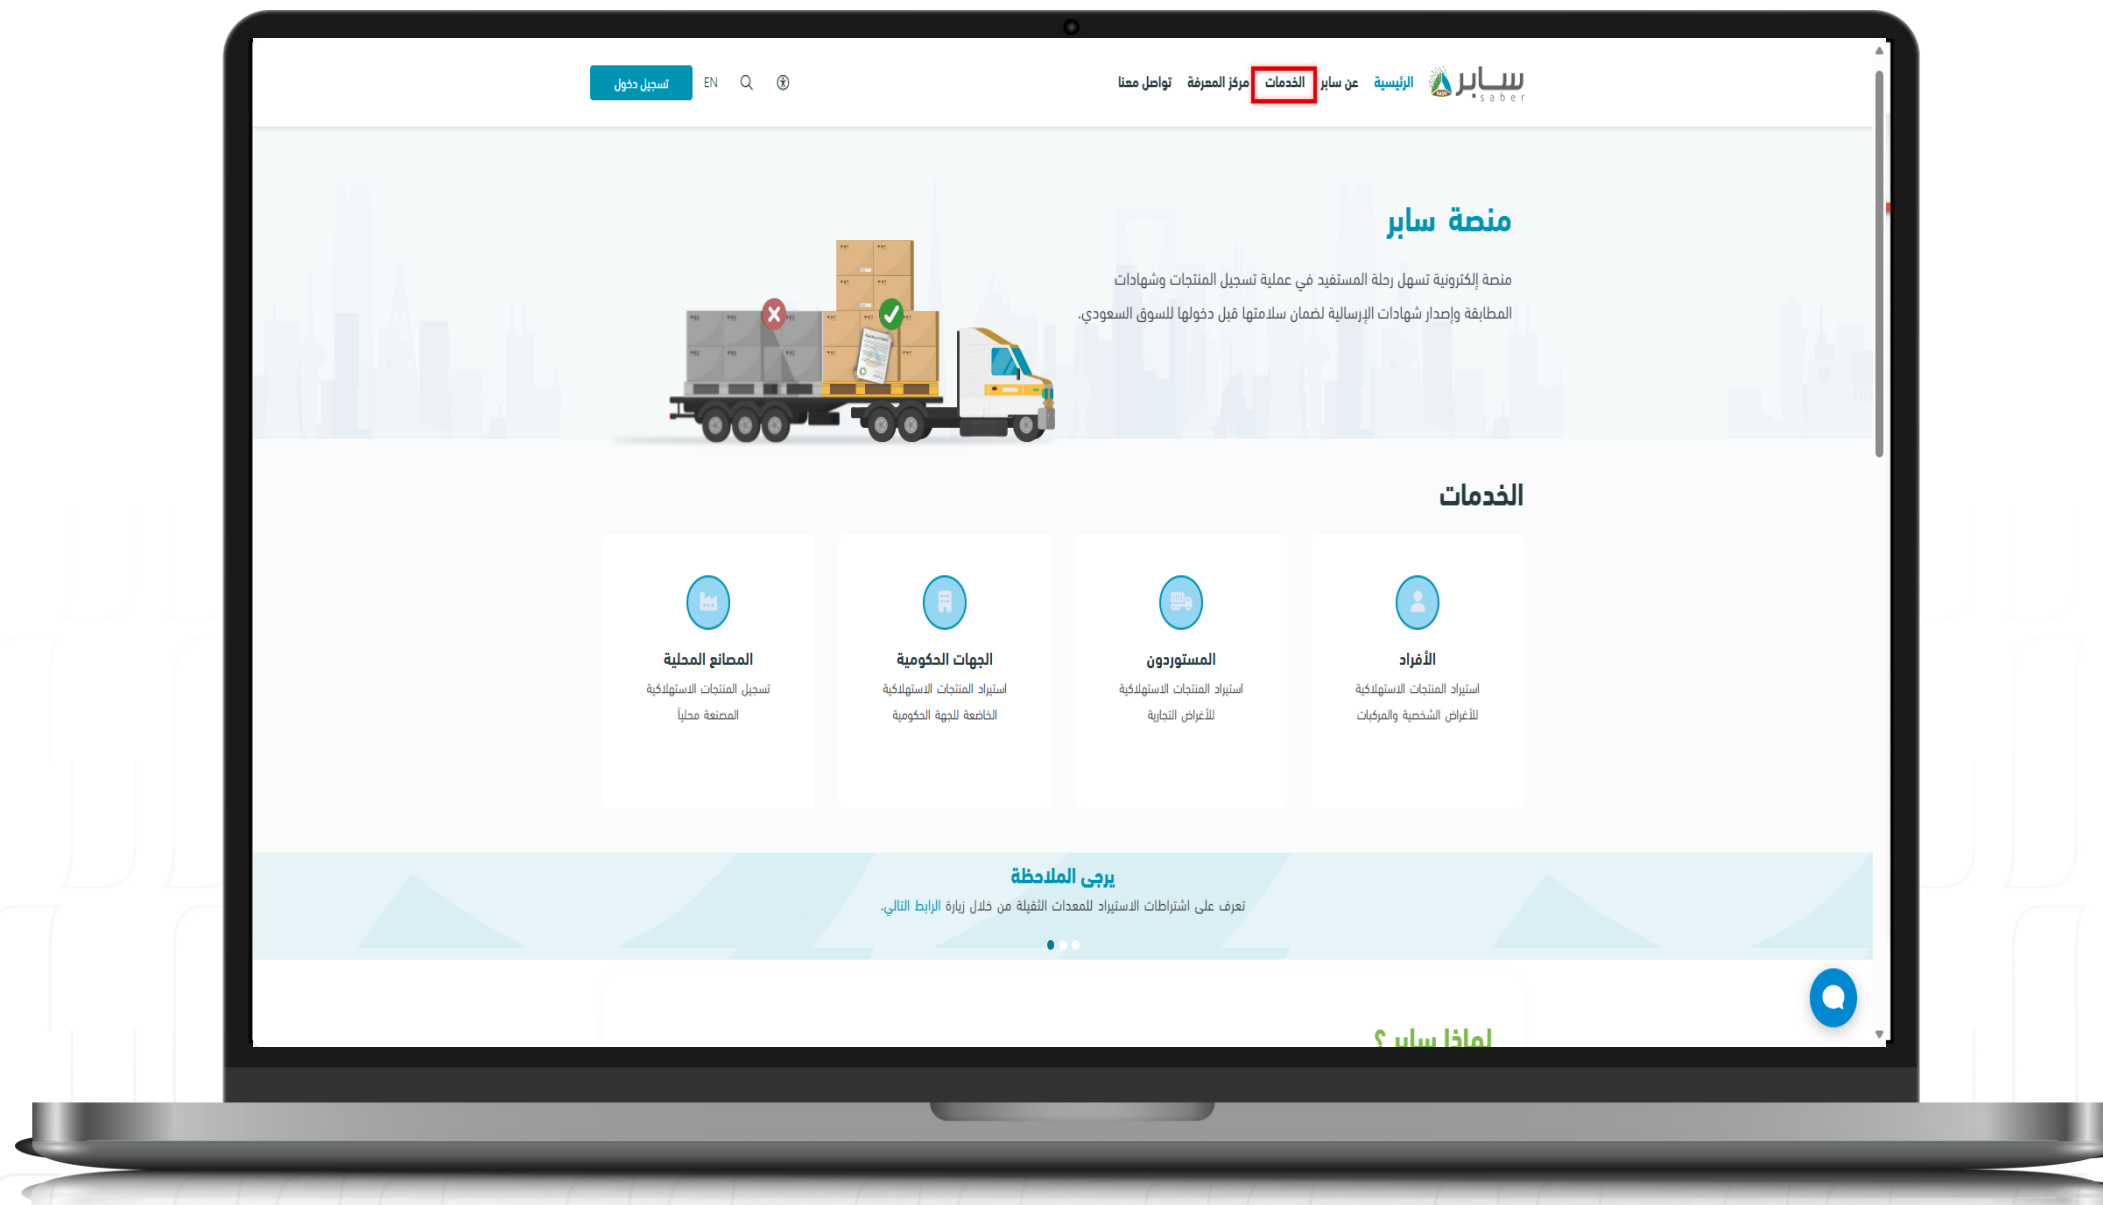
سابر saber
الرئيسية عن سابر الخدمات مركز المعرفة تواصل معنا
EN
تسجيل دخول

منصة سابر

منصة إلكترونية تسهل رحلة المستفيد في عملية تسجيل المنتجات وشهادات المطابقة وإصدار شهادات الإرسالية لضمان سلامتها قبل دخولها للسوق السعودي.

الخدمات

الأفراد
استيراد المنتجات الاستهلاكية للأغراض الشخصية والمركبات

المستوردون
استيراد المنتجات الاستهلاكية للأغراض التجارية

الجهات الحكومية
استيراد المنتجات الاستهلاكية الخاضعة للجهة الحكومية

المصانع المحلية
تسجيل المنتجات الاستهلاكية المصنعة محليا

يرجى الملاحظة
تعرف على اشتراطات الاستيراد للمعدات الثقيلة من خلال زيارة الرابط التالي.

لماذا سابر ؟